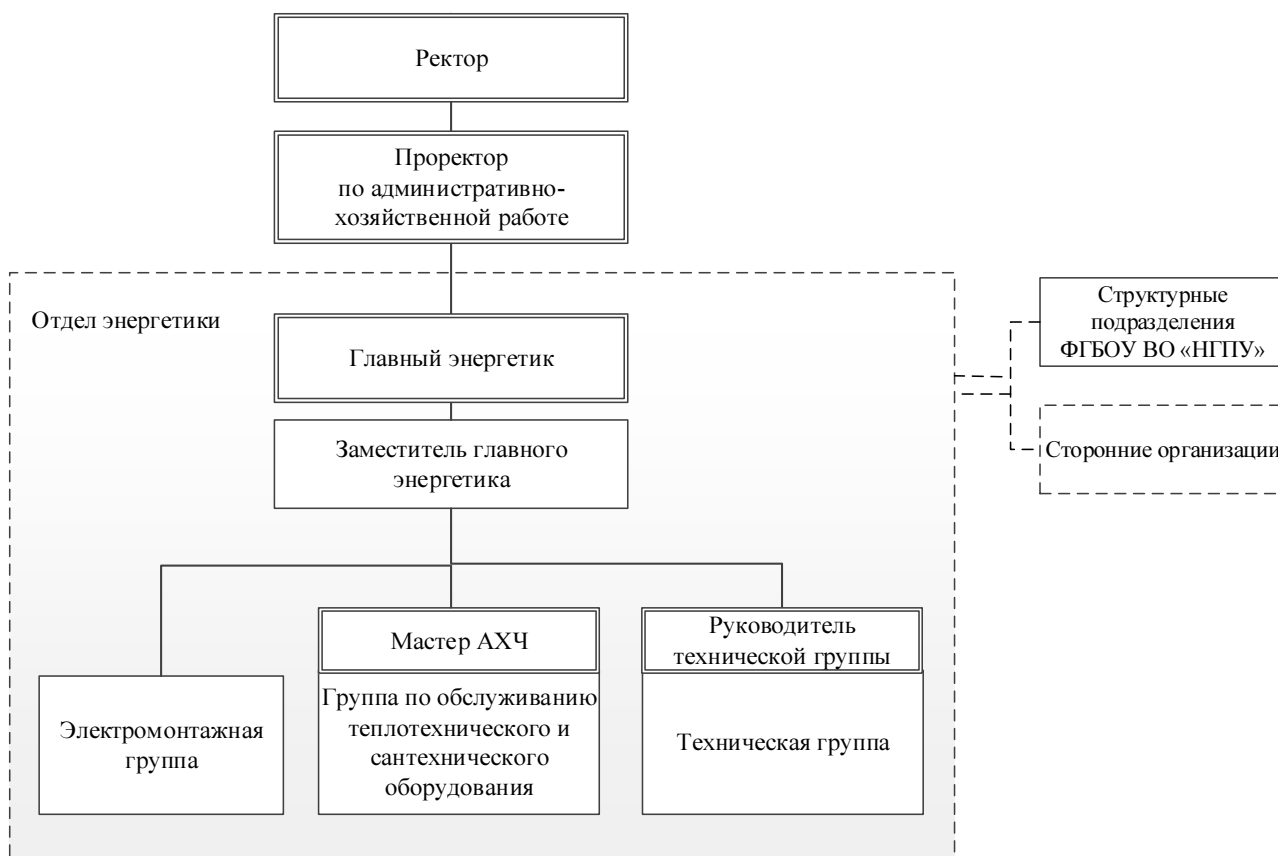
Ректор

Проректор по административно-хозяйственной работе

Отдел энергетики

Главный энергетик

Заместитель главного энергетика

Электромонтажная группа

Мастер АХЧ

Группа по обслуживанию теплотехнического и сантехнического оборудования

Руководитель технической группы

Техническая группа

Структурные подразделения ФГБОУ ВО «НГПУ»

Сторонние организации